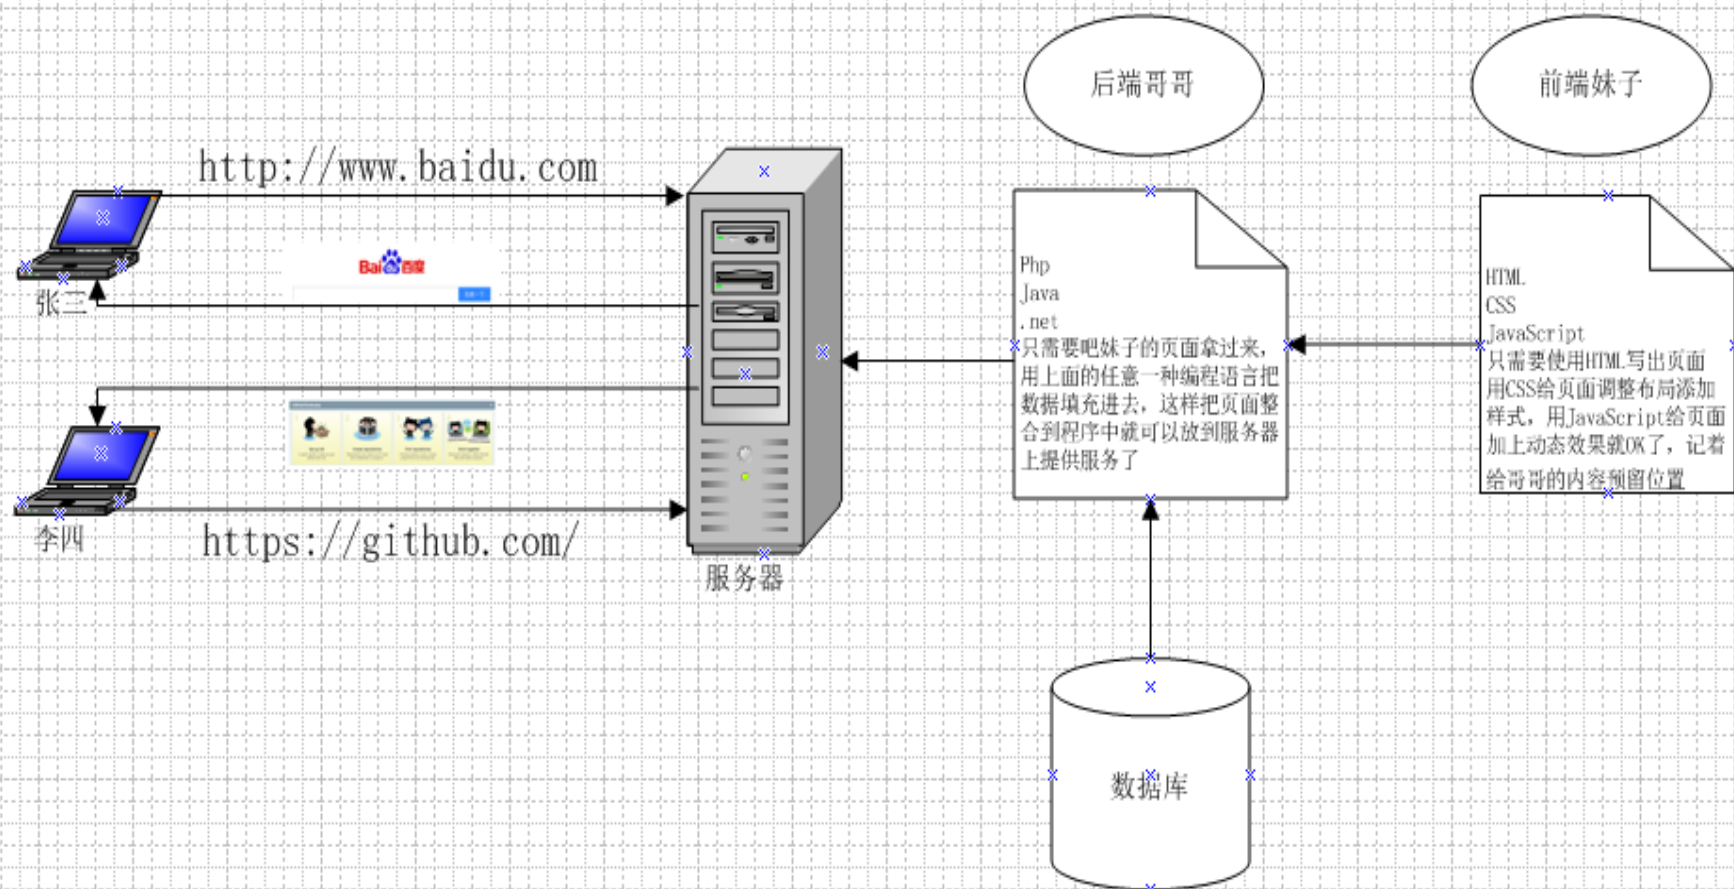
后端哥哥

前端妹子

http://www.baidu.com

Bai百度

张三

李四

https://github.com/

服务器

Php
Java
.net
只需要吧妹子的页面拿过来，用上面的任意一种编程语言把数据填充进去，这样把页面整合到程序中就可以放到服务器上提供服务了

HTML
CSS
JavaScript
只需要使用HTML写出页面用CSS给页面调整布局添加样式，用JavaScript给页面加上动态效果就OK了，记着给哥哥的内容预留位置

数据库